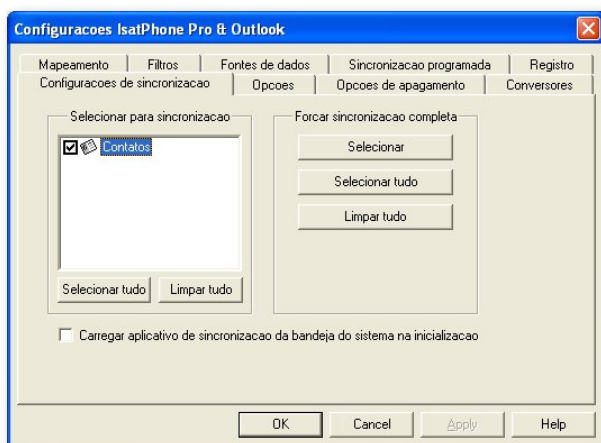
Configuracoes IsatPhone Pro & Outlook

Mapeamento | Filtros | Fontes de dados | Sincronizacao programada | Registro
Configuracoes de sincronizacao | Opcoes | Opcoes de apagamento | Conversores

Selecionar para sincronizacao
Contatos

Selecionar tudo | Limpar tudo

Forcar sincronizacao completa
Selecionar
Selecionar tudo
Limpar tudo

Carregar aplicativo de sincronizacao da bandeja do sistema na inicializacao

OK | Cancel | Apply | Help